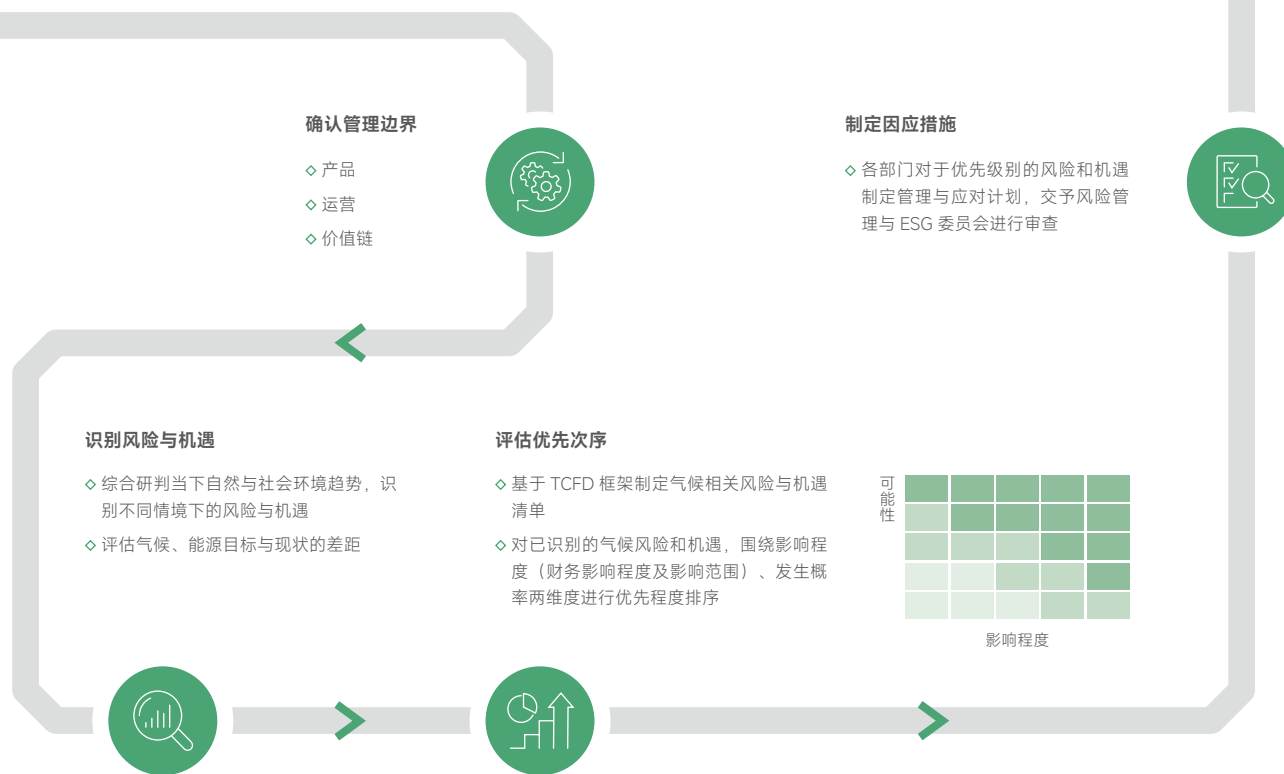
确认管理边界

◇ 产品
◇ 运营
◇ 价值链

制定因应措施

◇ 各部门对于优先级别的风险和机遇制定管理与应对计划，交予风险管理与 ESG 委员会进行审查

识别风险与机遇

◇ 综合研判当下自然与社会环境趋势，识别不同情境下的风险与机遇
◇ 评估气候、能源目标与现状的差距

评估优先次序

◇ 基于 TCFD 框架制定气候相关风险与机遇清单
◇ 对已识别的气候风险和机遇，围绕影响程度（财务影响程度及影响范围）、发生概率两维度进行优先程度排序

可能性

影响程度